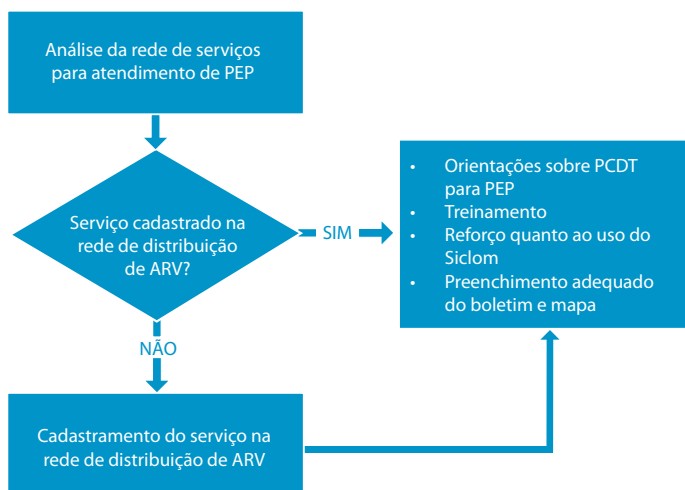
Análise da rede de serviços para atendimento de PEP

Serviço cadastrado na rede de distribuição de ARV?

SIM

- Orientações sobre PCDT para PEP
- Treinamento
- Reforço quanto ao uso do Siclom
- Preenchimento adequado do boletim e mapa

NÃO

Cadastramento do serviço na rede de distribuição de ARV